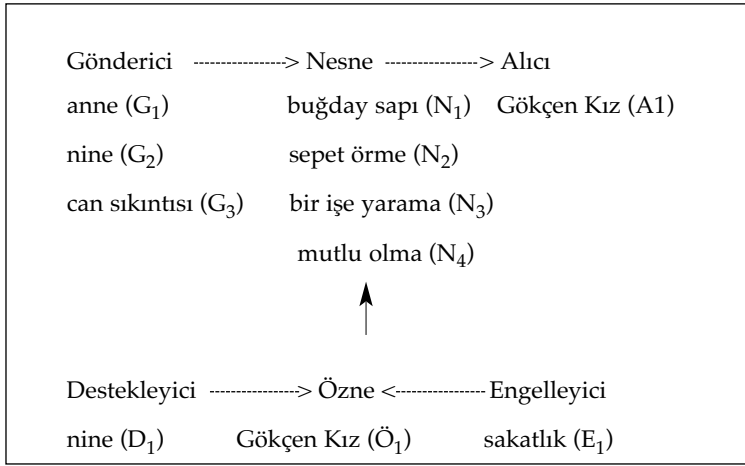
Gönderici ----------------> Nesne ----------------> Alıcı

anne ($G_1$) buğday sapı ($N_1$) Gökçen Kız (A1)

nine ($G_2$) sepet örme ($N_2$)

can sıkıntısı ($G_3$) bir işe yarama ($N_3$)

mutlu olma ($N_4$)

Destekleyici ----------------> Özne <---------------- Engelleyici

nine ($D_1$) Gökçen Kız ($Ö_1$) sakatlık ($E_1$)